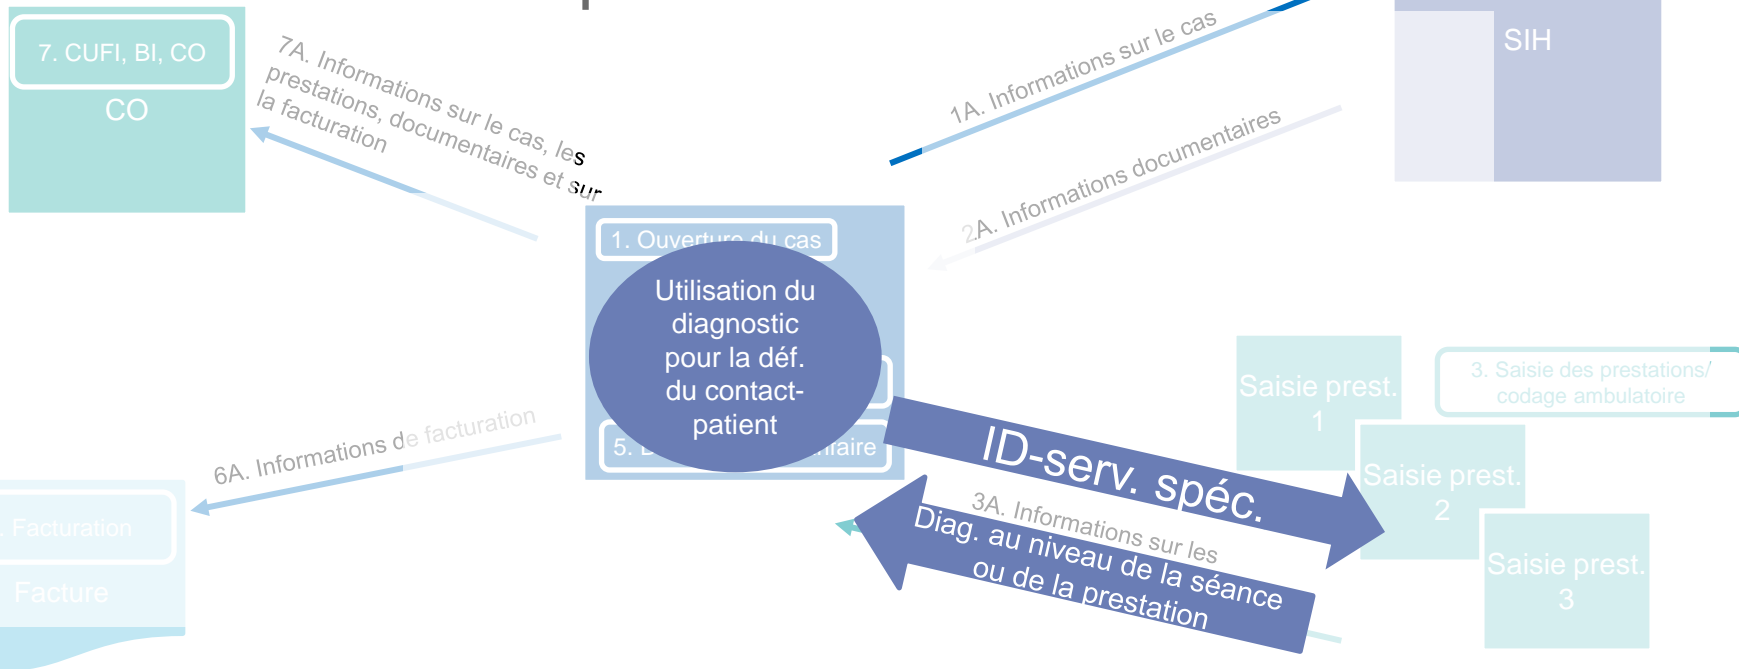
7. CUFI, BI, CO

CO

7A. Informations sur le cas, les prestations, documentaires et sur la facturation

1A. Informations sur le cas

SIH

2A. Informations documentaires

1. Ouverture du cas

Utilisation du diagnostic pour la déf. du contact-patient

5. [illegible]aire

6A. Informations de facturation

. Facturation

Facture

ID-serv. spéc.

Saisie prest. 1

Saisie prest. 2

Saisie prest. 3

3. Saisie des prestations/ codage ambulatoire

3A. Informations sur les

Diag. au niveau de la séance ou de la prestation